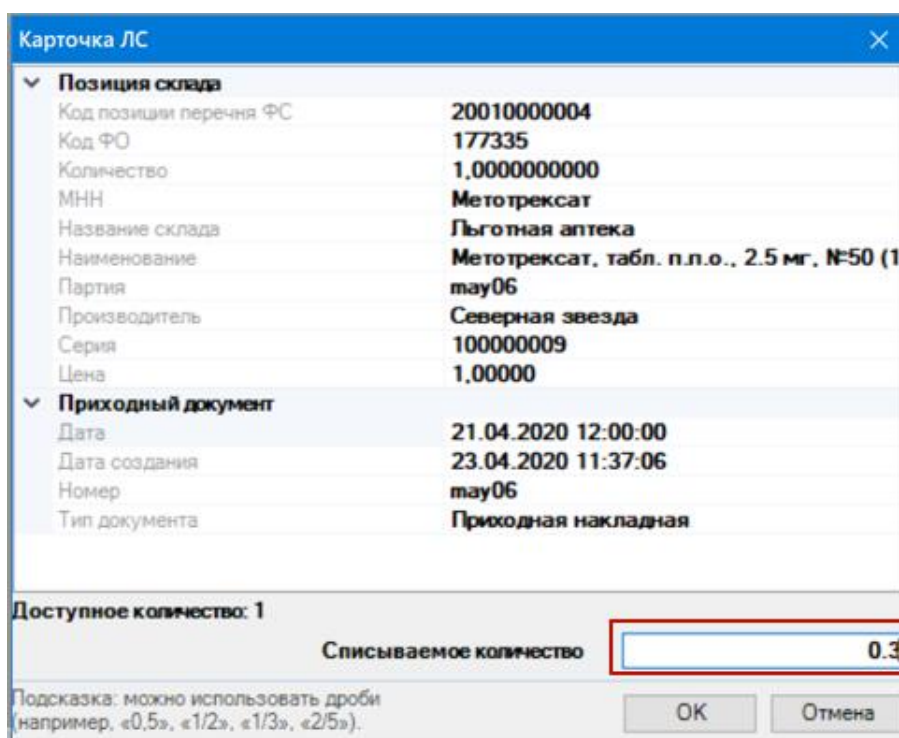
Карточка ЛС

Позиция склада

| | |
|---|---|
| Код позиции перечня ФС | 20010000004 |
| Код ФО | 177335 |
| Количество | 1,0000000000 |
| МНН | Метотрексат |
| Название склада | Льготная аптека |
| Наименование | Метотрексат, табл. п.п.о., 2.5 мг, №50 (1 |
| Партия | may06 |
| Производитель | Северная звезда |
| Серия | 100000009 |
| Цена | 1,00000 |

Приходный документ

| | |
|---|---|
| Дата | 21.04.2020 12:00:00 |
| Дата создания | 23.04.2020 11:37:06 |
| Номер | may06 |
| Тип документа | Приходная накладная |

Доступное количество: 1

Списываемое количество 0.3

Подсказка: можно использовать дроби (например, «0,5», «1/2», «1/3», «2/5»).

OK Отмена